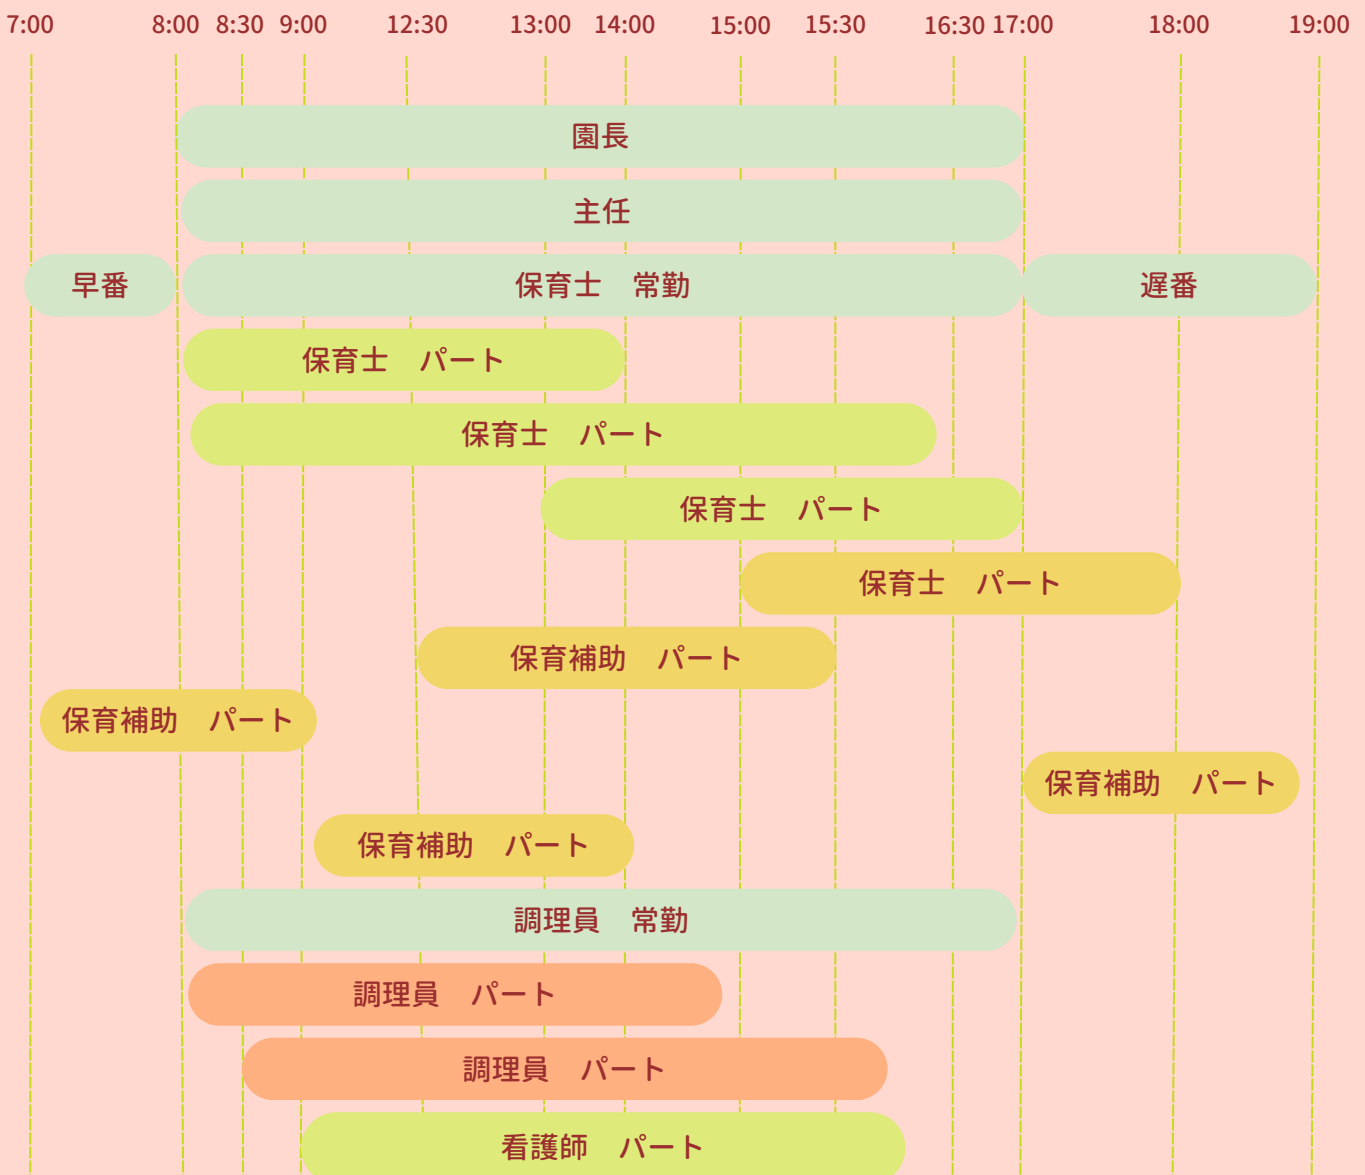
7:00 8:00 8:30 9:00 12:30 13:00 14:00 15:00 15:30 16:30 17:00 18:00 19:00

園長

主任

早番 保育士　常勤 遅番

保育士　パート

保育士　パート

保育士　パート

保育士　パート

保育補助　パート

保育補助　パート

保育補助　パート

保育補助　パート

調理員　常勤

調理員　パート

調理員　パート

看護師　パート